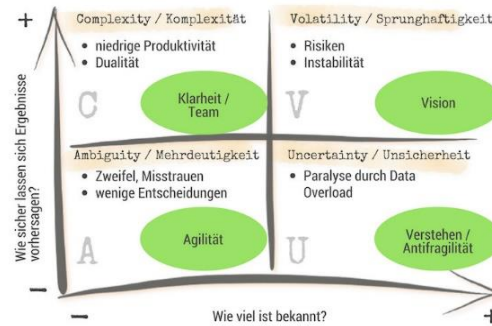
+

Complexity / Komplexität
• niedrige Produktivität
• Dualität

C

Klarheit / Team

Volatility / Sprunghaftigkeit
• Risiken
• Instabilität

V

Vision

Wie sicher lassen sich Ergebnisse vorhersagen?

Ambiguity / Mehrdeutigkeit
• Zweifel, Misstrauen
• wenige Entscheidungen

A

Agilität

Uncertainty / Unsicherheit
• Paralyse durch Data Overload

U

Verstehen / Antifragilität

–

–

Wie viel ist bekannt?

+